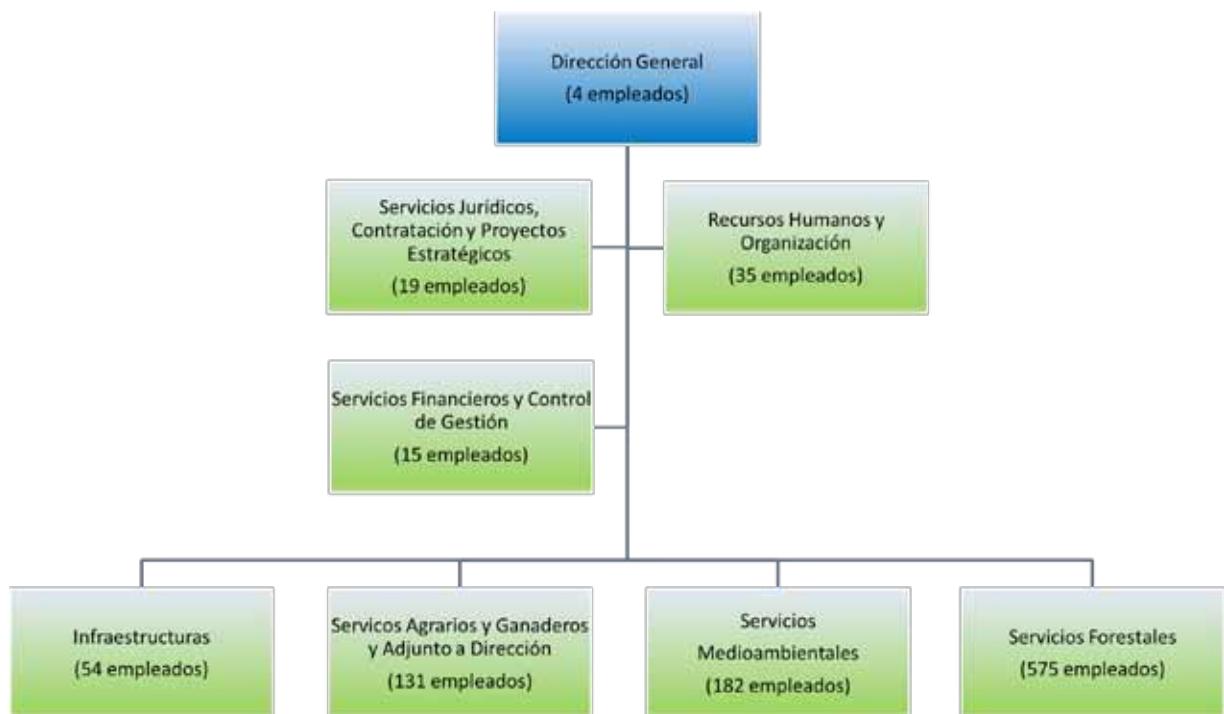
Dirección General
(4 empleados)

Servicios Jurídicos, Contratación y Proyectos Estratégicos
(19 empleados)

Recursos Humanos y Organización
(35 empleados)

Servicios Financieros y Control de Gestión
(15 empleados)

Infraestructuras
(54 empleados)

Servicos Agrarios y Ganaderos y Adjunto a Dirección
(131 empleados)

Servicios Medioambientales
(182 empleados)

Servicios Forestales
(575 empleados)